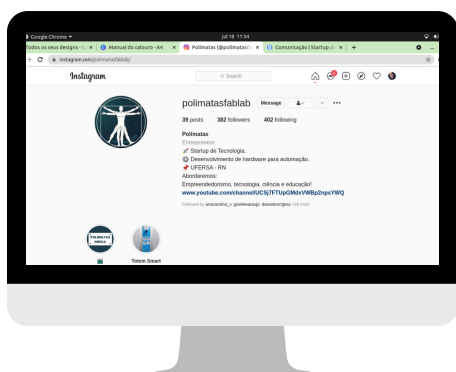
Google Chrome ▾ jul 18 11:54

Todos os seus designs - C × | Manual do calouro - A4 × | Polimatas (@polimatasf... × | Comunicação | Startup d... × | +

instagram.com/polimatasfablab/

Instagram

Search

polimatasfablab Message

39 posts 382 followers 402 following

Polimatas
Entrepreneur
🚀 Startup de Tecnologia.
⚙️ Desenvolvimento de hardware para automação.
📌 UFERSA - RN
Abordaremos:
Empreendedorismo, tecnologia, ciência e educação!
www.youtube.com/channel/UCSj7FTUpGMdxVWBp2spoYWQ

Followed by anacarolina_c, giselleexaraujo, dassieborges +68 more

POLIMATAS MÍDIA

Totem Smart